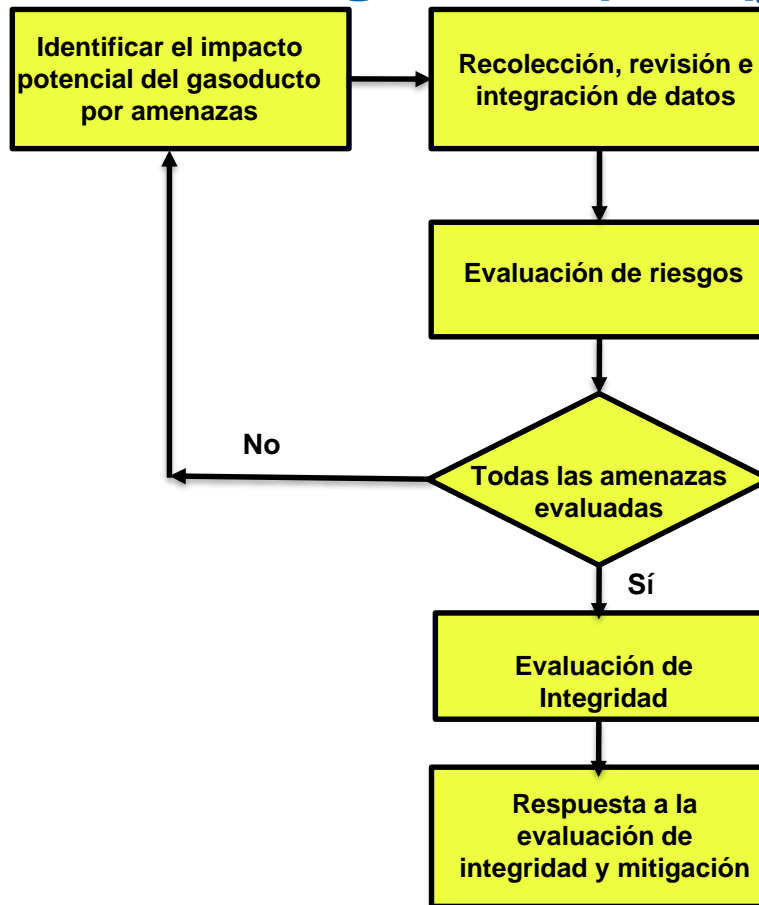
Identificar el impacto potencial del gasoducto por amenazas

Recolección, revisión e integración de datos

Evaluación de riesgos

No

Todas las amenazas evaluadas

Sí

Evaluación de Integridad

Respuesta a la evaluación de integridad y mitigación